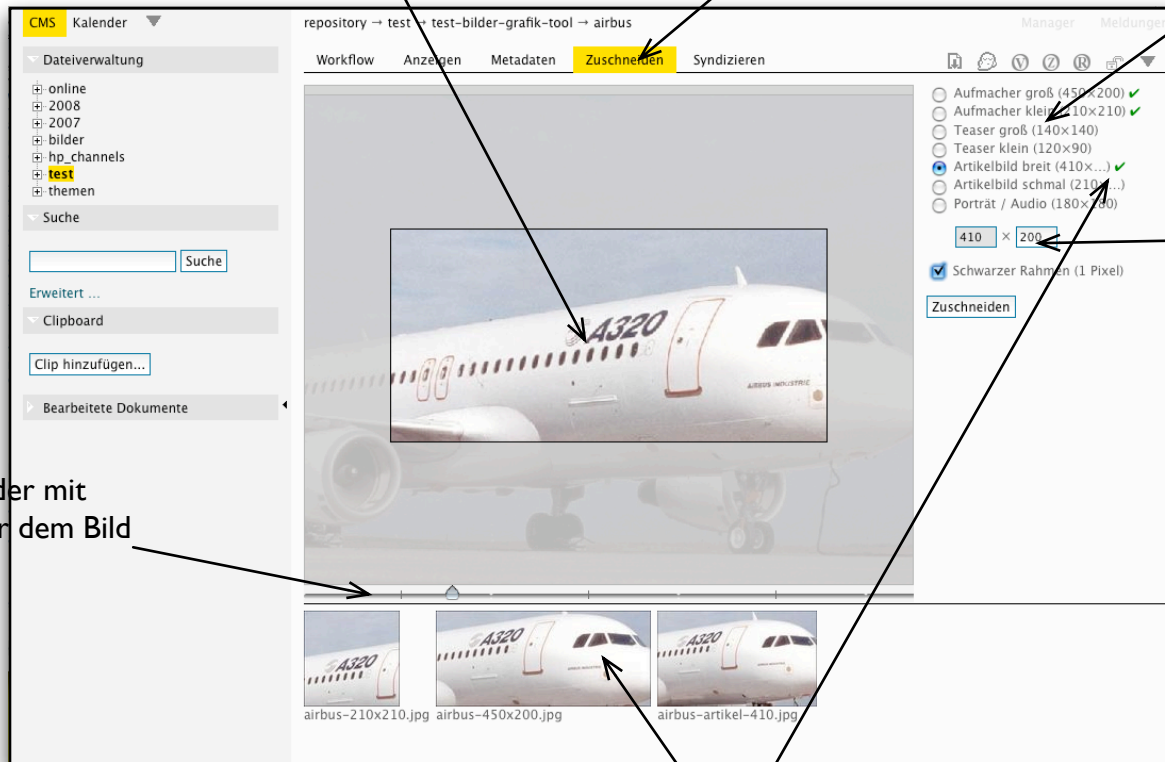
CMS Kalender

repository → test → test-bilder-grafik-tool → airbus

Manager Meldungen

Dateiverwaltung

online
2008
2007
bilder
hp_channels
test
themen

Suche

Suche

Erweitert ...

Clipboard

Clip hinzufügen...

Bearbeitete Dokumente

Workflow Anzeigen Metadaten Zuschneiden Syndizieren

Aufmacher groß (450×200) ✔
Aufmacher klein (210×210) ✔
Teaser groß (140×140)
Teaser klein (120×90)
Artikelbild breit (410×...) ✔
Artikelbild schmal (210×...)
Porträt / Audio (180×180)

410 × 200

Schwarzer Rahmen (1 Pixel)

Zuschneiden

A320

der mit
r dem Bild

airbus-210x210.jpg airbus-450x200.jpg airbus-artikel-410.jpg